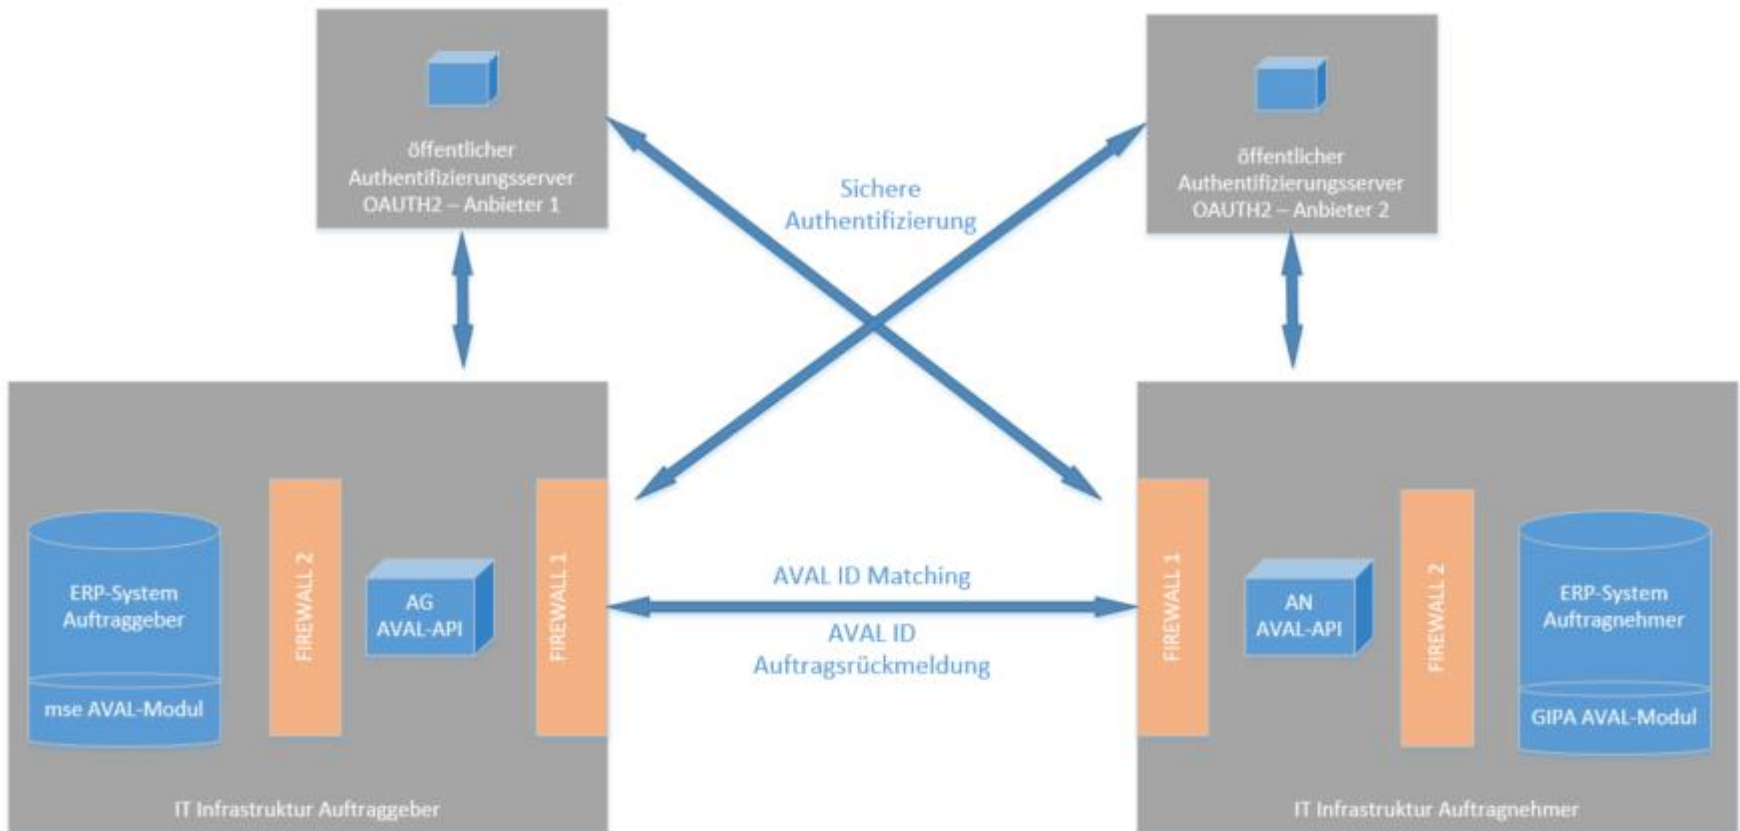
öffentlicher Authentifizierungsserver OAUTH2 – Anbieter 1

Sichere Authentifizierung

öffentlicher Authentifizierungsserver OAUTH2 – Anbieter 2

ERP-System Auftraggeber

mse AVAL-Modul

FIREWALL 2

AG AVAL-API

FIREWALL 1

IT Infrastruktur Auftraggeber

AVAL ID Matching

AVAL ID Auftragsrückmeldung

FIREWALL 1

AN AVAL-API

FIREWALL 2

ERP-System Auftragnehmer

GIPA AVAL-Modul

IT Infrastruktur Auftragnehmer